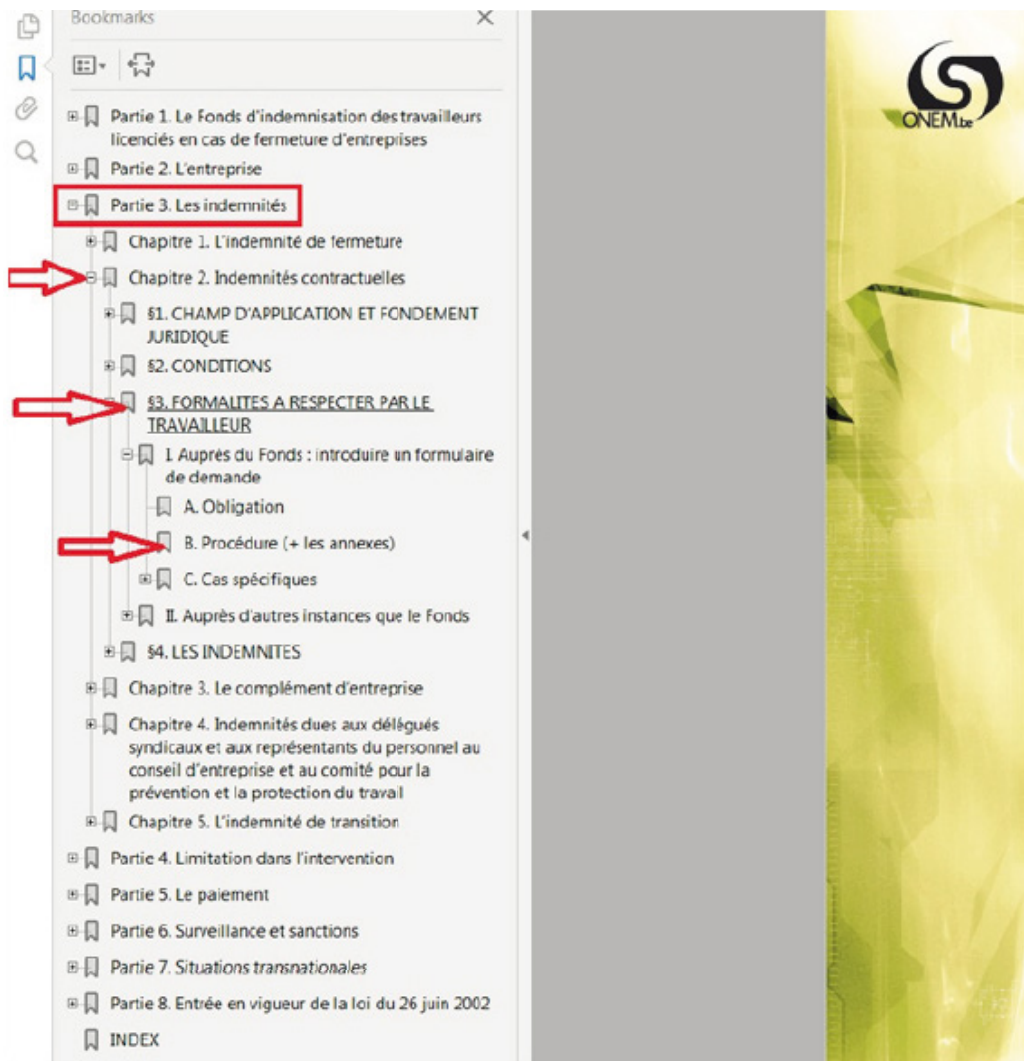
Bookmarks ×

Partie 1. Le Fonds d'indemnisation des travailleurs licenciés en cas de fermeture d'entreprises

Partie 2. L'entreprise

Partie 3. Les indemnités

Chapitre 1. L'indemnité de fermeture

Chapitre 2. Indemnités contractuelles

§1. CHAMP D'APPLICATION ET FONDEMENT JURIDIQUE

§2. CONDITIONS

§3. FORMALITES A RESPECTER PAR LE TRAVAILLEUR

I. Auprès du Fonds : introduire un formulaire de demande

A. Obligation

B. Procédure (+ les annexes)

C. Cas spécifiques

II. Auprès d'autres instances que le Fonds

§4. LES INDEMNITES

Chapitre 3. Le complément d'entreprise

Chapitre 4. Indemnités dues aux délégués syndicaux et aux représentants du personnel au conseil d'entreprise et au comité pour la prévention et la protection du travail

Chapitre 5. L'indemnité de transition

Partie 4. Limitation dans l'intervention

Partie 5. Le paiement

Partie 6. Surveillance et sanctions

Partie 7. Situations transnationales

Partie 8. Entrée en vigueur de la loi du 26 juin 2002

INDEX

ONEM.be